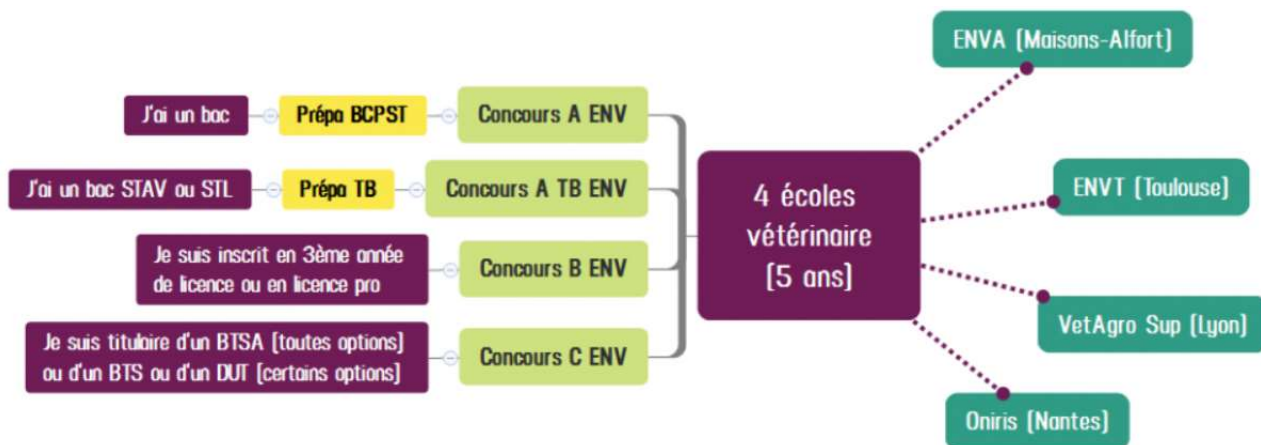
J'ai un bac

Prépa BCPST

Concours A ENV

J'ai un bac STAV ou STL

Prépa TB

Concours A TB ENV

Je suis inscrit en 3ème année de licence ou en licence pro

Concours B ENV

Je suis titulaire d'un BTSA (toutes options) ou d'un BTS ou d'un DUT (certains options)

Concours C ENV

4 écoles vétérinaire (5 ans)

ENVA (Maisons-Alfort)

ENVT (Toulouse)

VetAgro Sup (Lyon)

Oniris (Nantes)